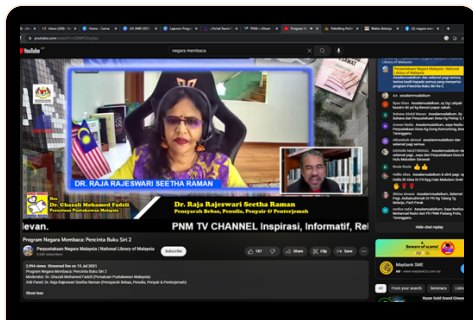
YouTube

negara membaca

DR. RAJA RAJESWARI SEETHA RAMAN

Dr. Ghazali Mohamed Fadzil
Perpustakaan Malaysia

Dr. Raja Rajeswari Seetha Raman
Penyarah Bebas, Penulis, Penyair & Penterjemah

PNM TV CHANNEL Inspirasi, Informatif, Rel

levan.

Program Negara Membaca: Pencinta Buku Siri 2

Perpustakaan Negara Malaysia | National Library of Malaysia

Subscribe

Share

Program Negara Membaca: Pencinta Buku Siri 2
Moderator: Dr. Ghazali Mohamed Fadzil (Perbadanan Perpustakaan Malaysia)
Ahli Panel: Dr. Raja Rajeswari Seetha Raman (Penyarah Bebas, Penulis, Penyair & Penterjemah)

Show less

Library of Malaysia

Hide chat replay

Maybank SME

Sponsored

From your search

Perpustakaan